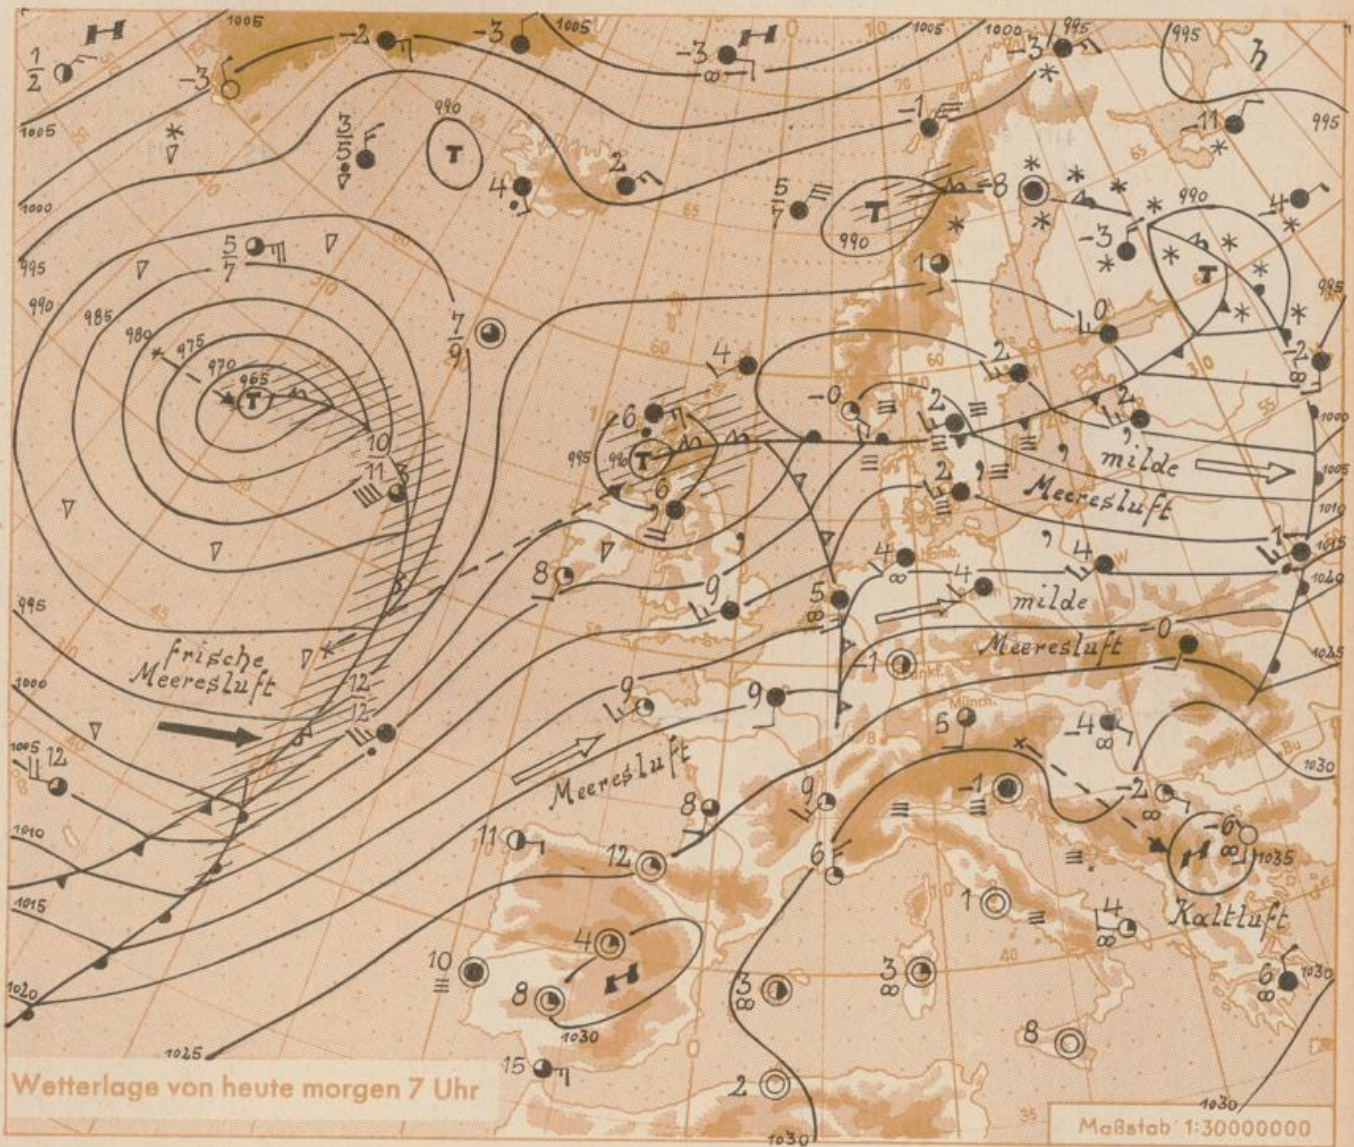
1005
1005
1005
1000
995
990
985
980
975
970
965
990
990
990
995
995
995
995
1000
1000
1005
1010
1015
1020
1025
1030
1030
1030
1035
1040
1045
1000
1005
1010
1015
1020
1025
1030

$\frac{1}{2}$ $-3$ $-2$ $-3$ $-3$ $-3$ $-11$
$\frac{3}{5}$ 4 2 $\frac{5}{7}$ $-8$ $-3$ 4
$\frac{5}{7}$ $\frac{7}{9}$ 1 0 2
4 $-0$ 2 2 $-2$
$\frac{10}{11}$ 6 6 2
8 9 5 4 4 1
$-1$ $-0$
frische Meeresluft
12 12 9 9 $-4$
12 5
Meeresluft
8 9 $-1$ $-2$
11 12 6 $-6$
4 1 4
Kaltluft
10 8 3 3 6
8
15 2

milde Meeresluft
milde Meeresluft

T T T T T
H H H

Wetterlage von heute morgen 7 Uhr

Maßstab 1:30000000